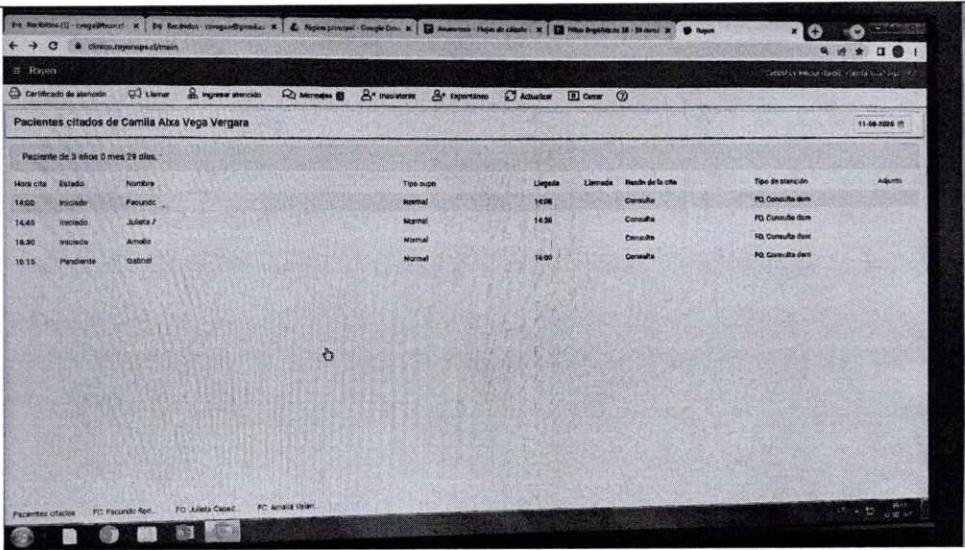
Recibidos (1) - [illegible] | Recibidos - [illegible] | Página principal - Google Drive | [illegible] | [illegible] | Rayen

clinicos.rayenaps.cl/main

Rayen

Certificado de atención | Llamar | Ingresar atención | Mensajes | Inasistente | Espontáneo | Actualizar | Cerrar

Pacientes citados de Camila Alxa Vega Vergara

11-08-2020

Paciente de 3 años 0 mes 29 días.

| Hora cita | Estado | Nombre | Tipo cupo | Llegada | Llamada | Razón de la cita | Tipo de atención | Adjunto |
|---|---|---|---|---|---|---|---|---|
| 14:00 | Iniciado | Facundo | Normal | 14:06 | | Consulta | FO. Consulta dom | |
| 14:45 | Iniciado | Julieta / | Normal | 14:38 | | Consulta | FO. Consulta dom | |
| 15:30 | Iniciado | Amelia | Normal | | | Consulta | FO. Consulta dom | |
| 16:15 | Pendiente | Gabriel | Normal | 14:00 | | Consulta | FO. Consulta dom | |

Pacientes citados | FC: Facundo Rod... | FC: Julieta Capet... | FC: Amalia Valen...